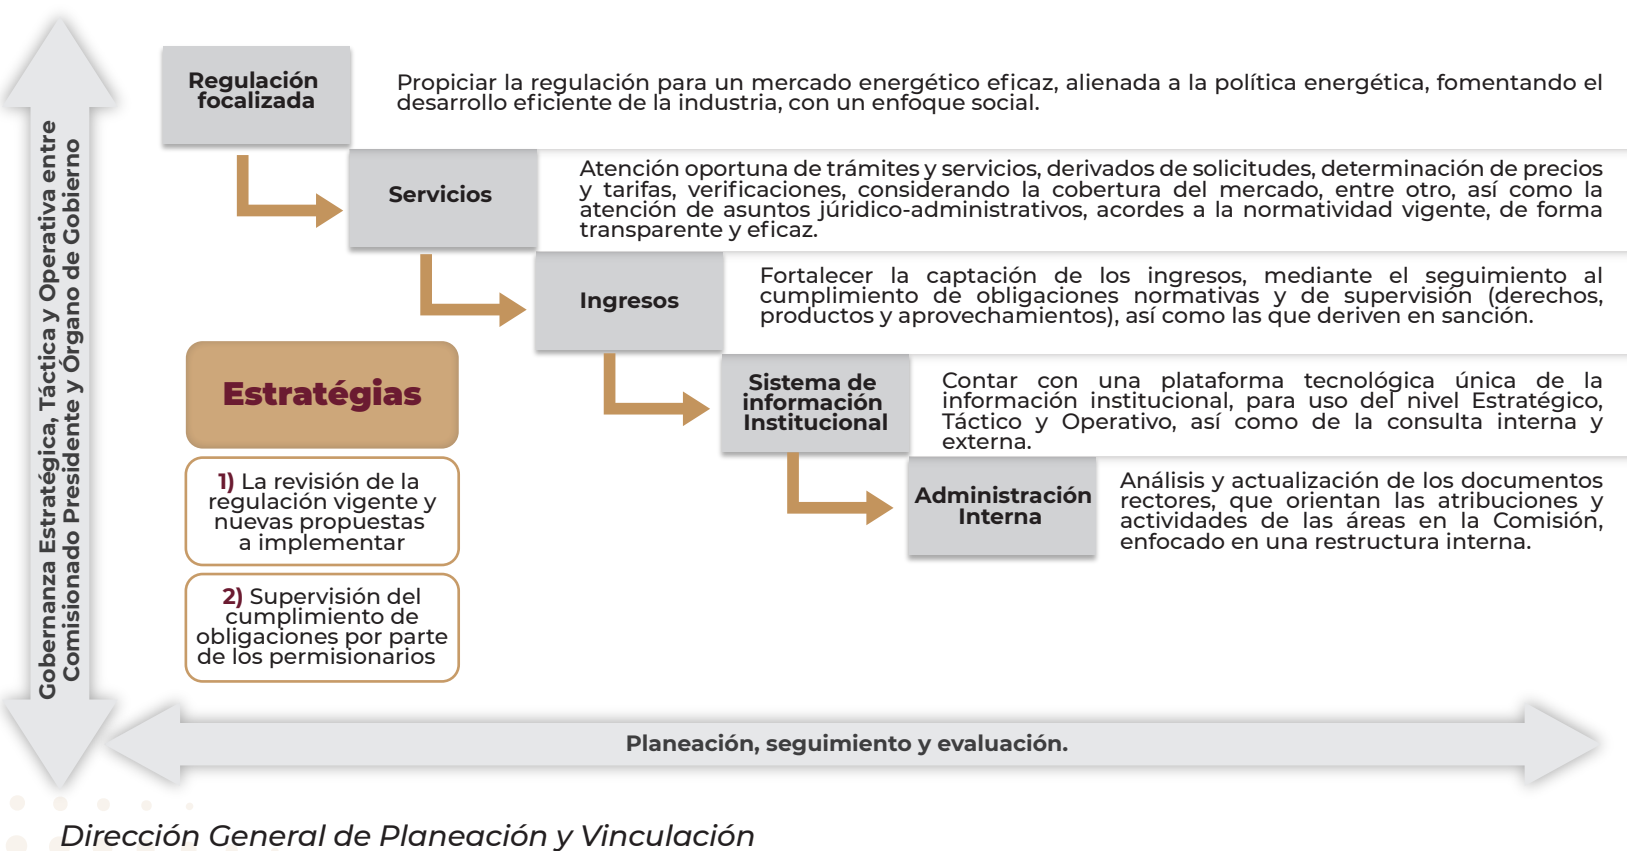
Gobernanza Estratégica, Táctica y Operativa entre Comisionado Presidente y Órgano de Gobierno

Regulación focalizada

Propiciar la regulación para un mercado energético eficaz, alienada a la política energética, fomentando el desarrollo eficiente de la industria, con un enfoque social.

Servicios

Atención oportuna de trámites y servicios, derivados de solicitudes, determinación de precios y tarifas, verificaciones, considerando la cobertura del mercado, entre otro, así como la atención de asuntos júridico-administrativos, acordes a la normatividad vigente, de forma transparente y eficaz.

Ingresos

Fortalecer la captación de los ingresos, mediante el seguimiento al cumplimiento de obligaciones normativas y de supervisión (derechos, productos y aprovechamientos), así como las que deriven en sanción.

Estratégias

1) La revisión de la regulación vigente y nuevas propuestas a implementar

2) Supervisión del cumplimiento de obligaciones por parte de los permisionarios

Sistema de información Institucional

Contar con una plataforma tecnológica única de la información institucional, para uso del nivel Estratégico, Táctico y Operativo, así como de la consulta interna y externa.

Administración Interna

Análisis y actualización de los documentos rectores, que orientan las atribuciones y actividades de las áreas en la Comisión, enfocado en una restructura interna.

Planeación, seguimiento y evaluación.

Dirección General de Planeación y Vinculación